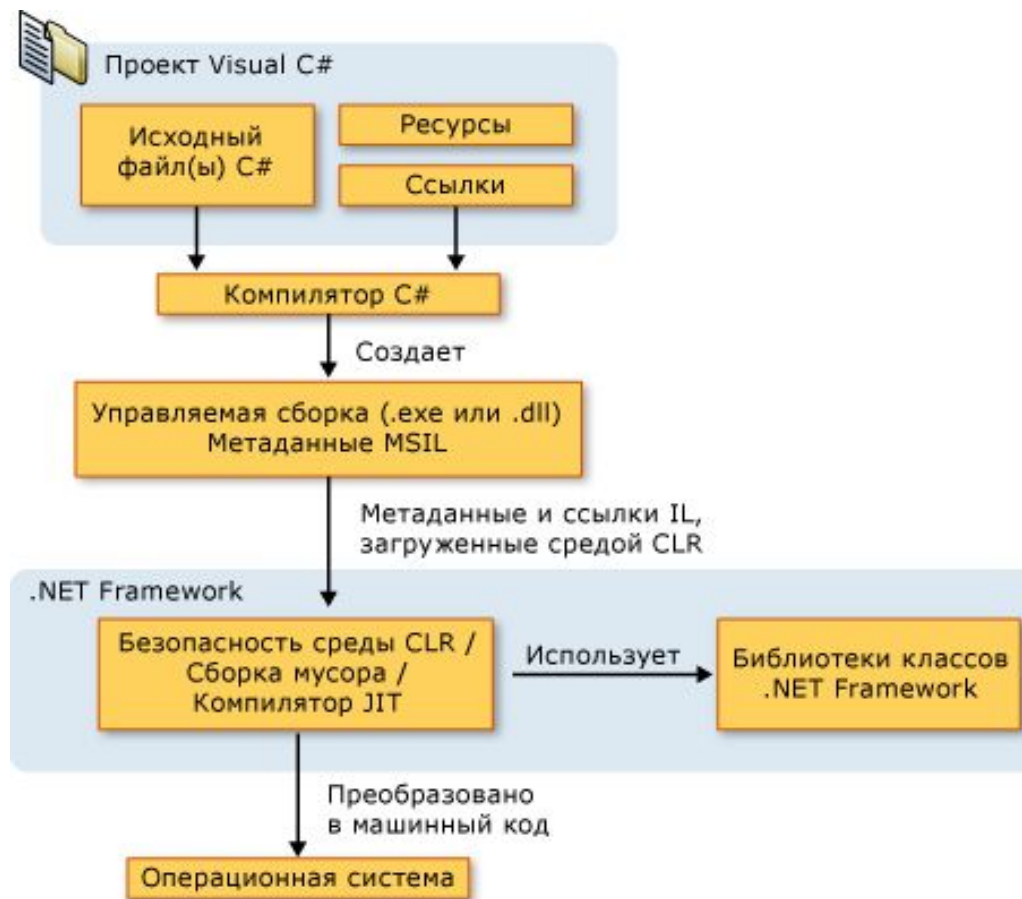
Проект Visual C#

Исходный файл(ы) C#

Ресурсы

Ссылки

Компилятор C#

Создает

Управляемая сборка (.exe или .dll) Метаданные MSIL

Метаданные и ссылки IL, загруженные средой CLR

.NET Framework

Безопасность среды CLR / Сборка мусора / Компилятор JIT

Использует

Библиотеки классов .NET Framework

Преобразовано в машинный код

Операционная система